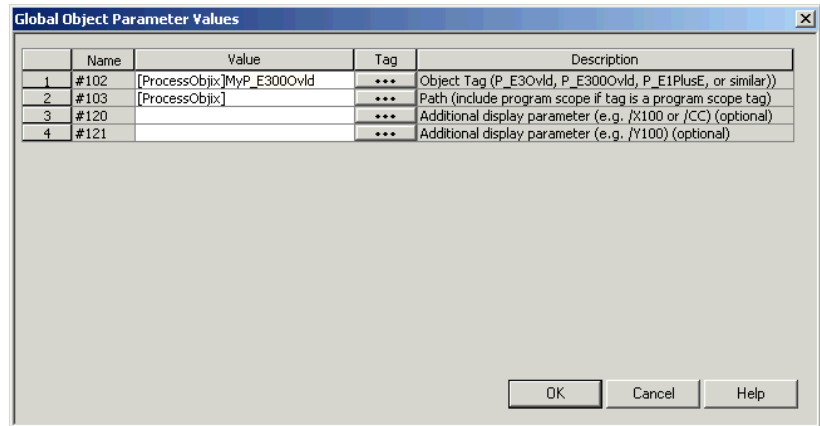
Global Object Parameter Values

|  | Name | Value | Tag | Description |
|---|---|---|---|---|
| 1 | #102 | [ProcessObjix]MyP_E300Ovld | ... | Object Tag (P_E3Ovld, P_E300Ovld, P_E1PlusE, or similar)) |
| 2 | #103 | [ProcessObjix] | ... | Path (include program scope if tag is a program scope tag) |
| 3 | #120 |  | ... | Additional display parameter (e.g. /X100 or /CC) (optional) |
| 4 | #121 |  | ... | Additional display parameter (e.g. /Y100) (optional) |

OK Cancel Help